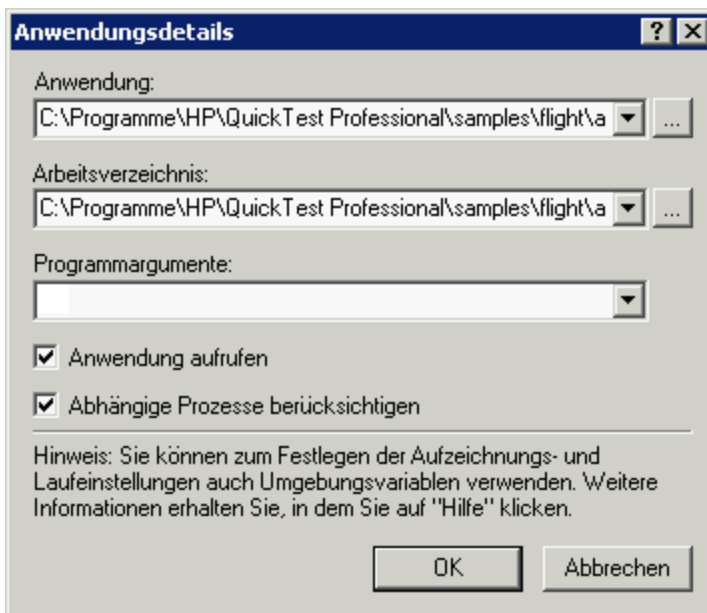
Anwendungsdetails ? X

Anwendung:

C:\Programme\HP\QuickTest Professional\samples\flight\a ...

Arbeitsverzeichnis:

C:\Programme\HP\QuickTest Professional\samples\flight\a ...

Programmargumente:

Anwendung aufrufen

Abhängige Prozesse berücksichtigen

Hinweis: Sie können zum Festlegen der Aufzeichnungs- und Laufeinstellungen auch Umgebungsvariablen verwenden. Weitere Informationen erhalten Sie, in dem Sie auf "Hilfe" klicken.

OK Abbrechen